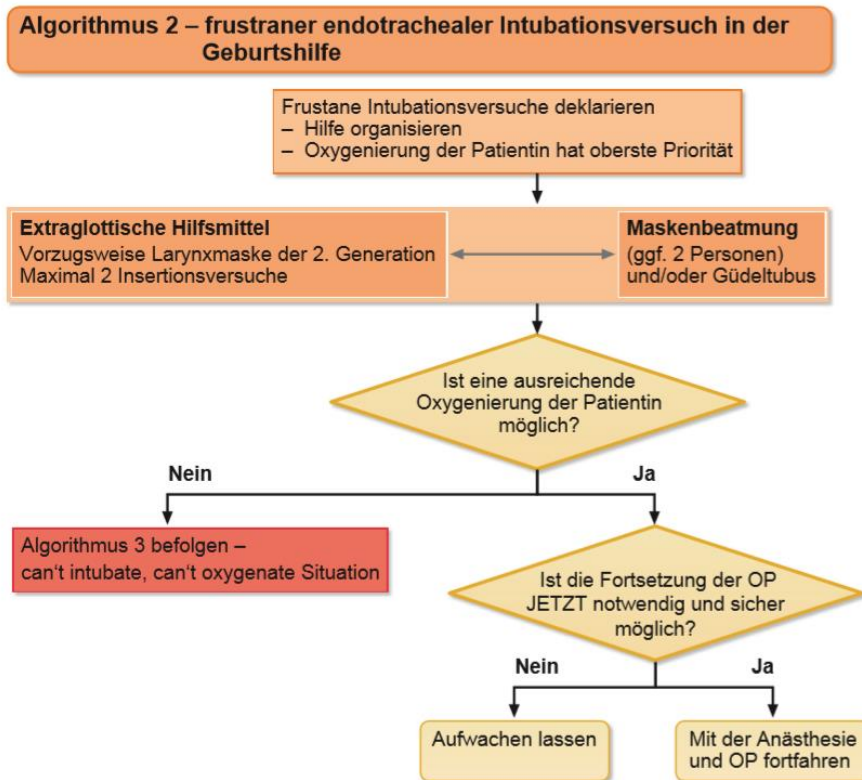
Algorithmus 2 – frustraner endotrachealer Intubationsversuch in der Geburtshilfe

Frustane Intubationsversuche deklarieren
– Hilfe organisieren
– Oxygenierung der Patientin hat oberste Priorität

Extraglottische Hilfsmittel
Vorzugsweise Larynxmaske der 2. Generation
Maximal 2 Insertionsversuche

Maskenbeatmung
(ggf. 2 Personen)
und/oder Güdeltubus

Ist eine ausreichende Oxygenierung der Patientin möglich?

Nein

Ja

Algorithmus 3 befolgen – can't intubate, can't oxygenate Situation

Ist die Fortsetzung der OP JETZT notwendig und sicher möglich?

Nein

Ja

Aufwachen lassen

Mit der Anästhesie und OP fortfahren